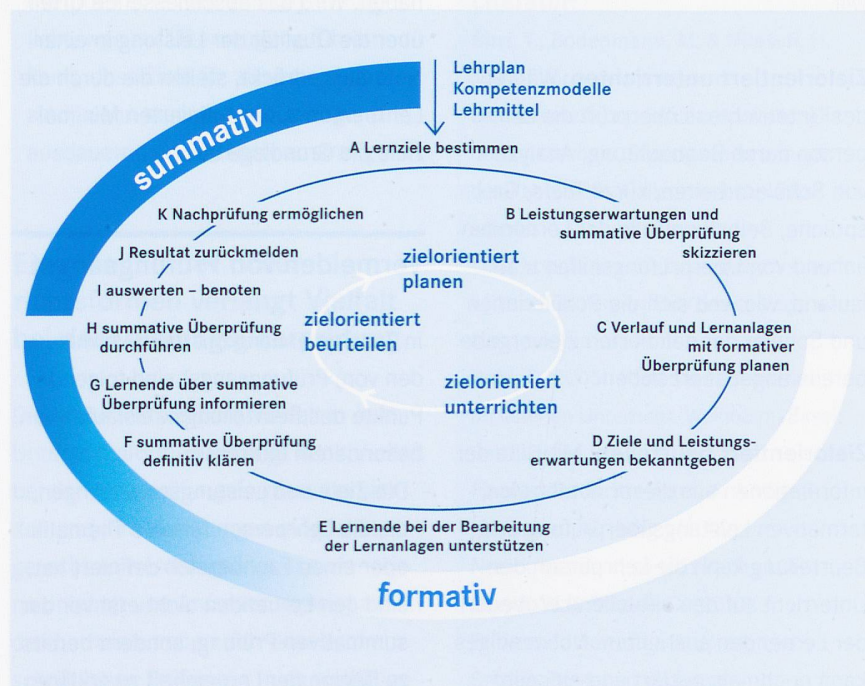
Lehrplan
Kompetenzmodelle
Lehrmittel

summativ

A Lernziele bestimmen

K Nachprüfung ermöglichen

B Leistungserwartungen und summative Überprüfung skizzieren

J Resultat zurückmelden

zielorientiert planen

I auswerten – benoten

zielorientiert beurteilen

H summative Überprüfung durchführen

C Verlauf und Lernanlagen mit formativer Überprüfung planen

G Lernende über summative Überprüfung informieren

zielorientiert unterrichten

F summative Überprüfung definitiv klären

D Ziele und Leistungserwartungen bekanntgeben

E Lernende bei der Bearbeitung der Lernanlagen unterstützen

formativ